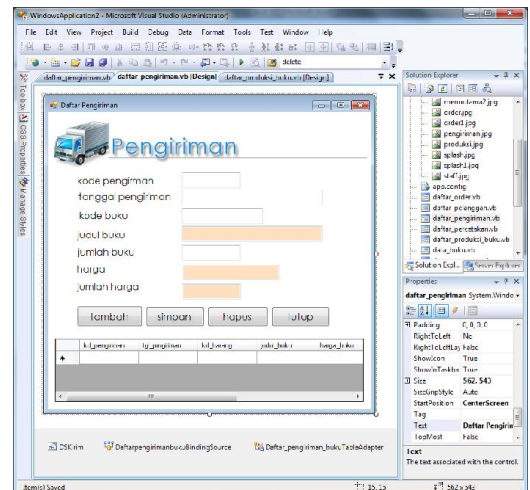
WindowsApplication2 - Microsoft Visual Studio (Administrator)

File Edit View Project Build Debug Data Format Tools Test Window Help

delete

daftar_pengiriman.vb* daftar_pengiriman.vb [Design] daftar_produksi_buku.vb [Design]

Toolbox Data Sources Manage Styles

Daftar Pengiriman

Pengiriman

kode pengiriman
tanggal pengiriman
kode buku
judul buku
jumlah buku
harga
jumlah harga

Tambah simpan hapus tutup

| kd_pengiriman | tg_pengiriman | kd_barang | judul_buku | harga_buku |
|---|---|---|---|---|
| * | | | | |

DSKirim Daftarpengirimanbuku BindingSource Daftar_pengiriman_bukuTableAdapter

Solution Explorer

menu utama2.jpg
order.jpg
order1.jpg
pengiriman.jpg
produksi.jpg
splash.jpg
splash1.jpg
staff.jpg
app.config
daftar_order.vb
daftar_pelanggan.vb
daftar_pengiriman.vb
daftar_percetakan.vb
daftar_produksi_buku.vb
data_buku.vb

Solution Expl... Server Explorer

Properties

daftar_pengiriman System.Windo

| Padding | 0, 0, 0, 0 |
|---|---|
| RightToLeft | No |
| RightToLeftLay | False |
| ShowIcon | True |
| ShowInTaskbar | True |
| Size | 562, 543 |
| SizeGripStyle | Auto |
| StartPosition | CenterScreen |
| Tag | |
| Text | Daftar Pengirim |
| TopMost | False |

Text
The text associated with the control.

Item(s) Saved 15, 15 562 x 543